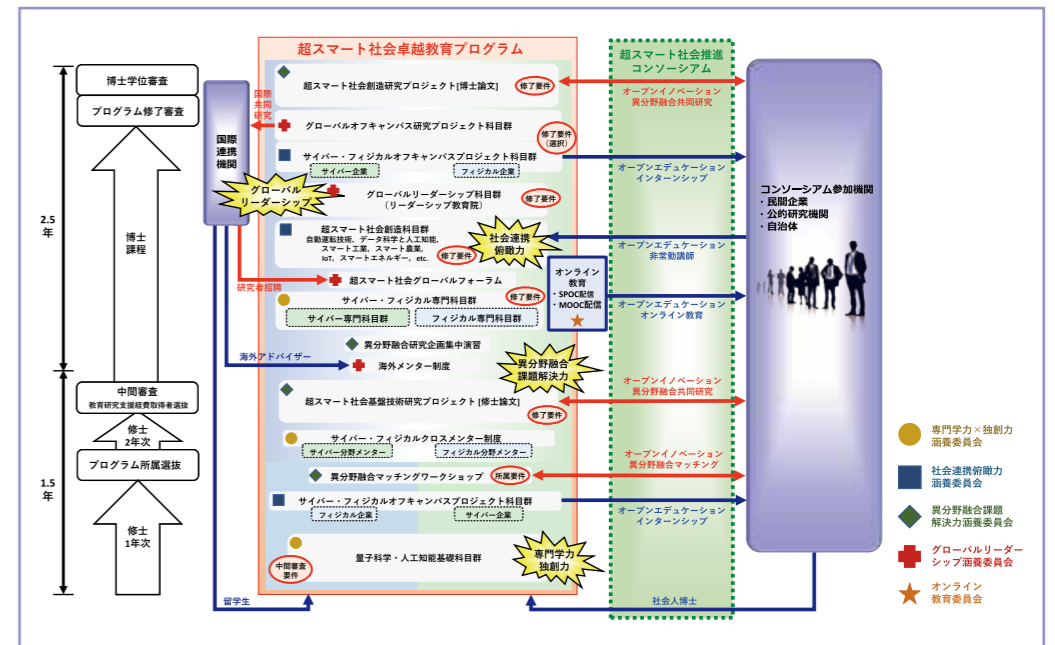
博士学位審査

プログラム修了審査

2.5年

博士課程

中間審査
教育研究支援経費取得者選抜

修士2年次

プログラム所属選抜

1.5年

修士1年次

国際連携機関

国際共同研究

研究者招聘

海外アドバイザー

留学生

超スマート社会卓越教育プログラム

超スマート社会創造研究プロジェクト[博士論文]
修了要件

グローバルオフキャンパス研究プロジェクト科目群
修了要件（選択）

サイバー・フィジカルオフキャンパスプロジェクト科目群
サイバー企業
フィジカル企業

グローバルリーダーシップ

グローバルリーダーシップ科目群（リーダーシップ教育院）
修了要件

超スマート社会創造科目群
自動運転技術、データ科学と人工知能、スマート工業、スマート農業、IoT、スマートエネルギー、etc.
修了要件

社会連携俯瞰力

超スマート社会グローバルフォーラム

オンライン教育
・SPOC配信
・MOOC配信

サイバー・フィジカル専門科目群
修了要件
サイバー専門科目群
フィジカル専門科目群

異分野融合研究企画集中演習

海外メンター制度

異分野融合課題解決力

超スマート社会基盤技術研究プロジェクト[修士論文]
修了要件

サイバー・フィジカルクロスメンター制度
サイバー分野メンター
フィジカル分野メンター

異分野融合マッチングワークショップ
所属要件

サイバー・フィジカルオフキャンパスプロジェクト科目群
フィジカル企業
サイバー企業

量子科学・人工知能基礎科目群
中間審査要件

専門学力独創力

超スマート社会推進コンソーシアム

オープンイノベーション
異分野融合共同研究

オープンエデュケーション
インターンシップ

オープンエデュケーション
非常勤講師

オープンエデュケーション
オンライン教育

オープンイノベーション
異分野融合共同研究

オープンイノベーション
異分野融合マッチング

オープンエデュケーション
インターンシップ

社会人博士

コンソーシアム参加機関
・民間企業
・公的研究機関
・自治体

専門学力×独創力涵養委員会

社会連携俯瞰力涵養委員会

異分野融合課題解決力涵養委員会

グローバルリーダーシップ涵養委員会

オンライン教育委員会